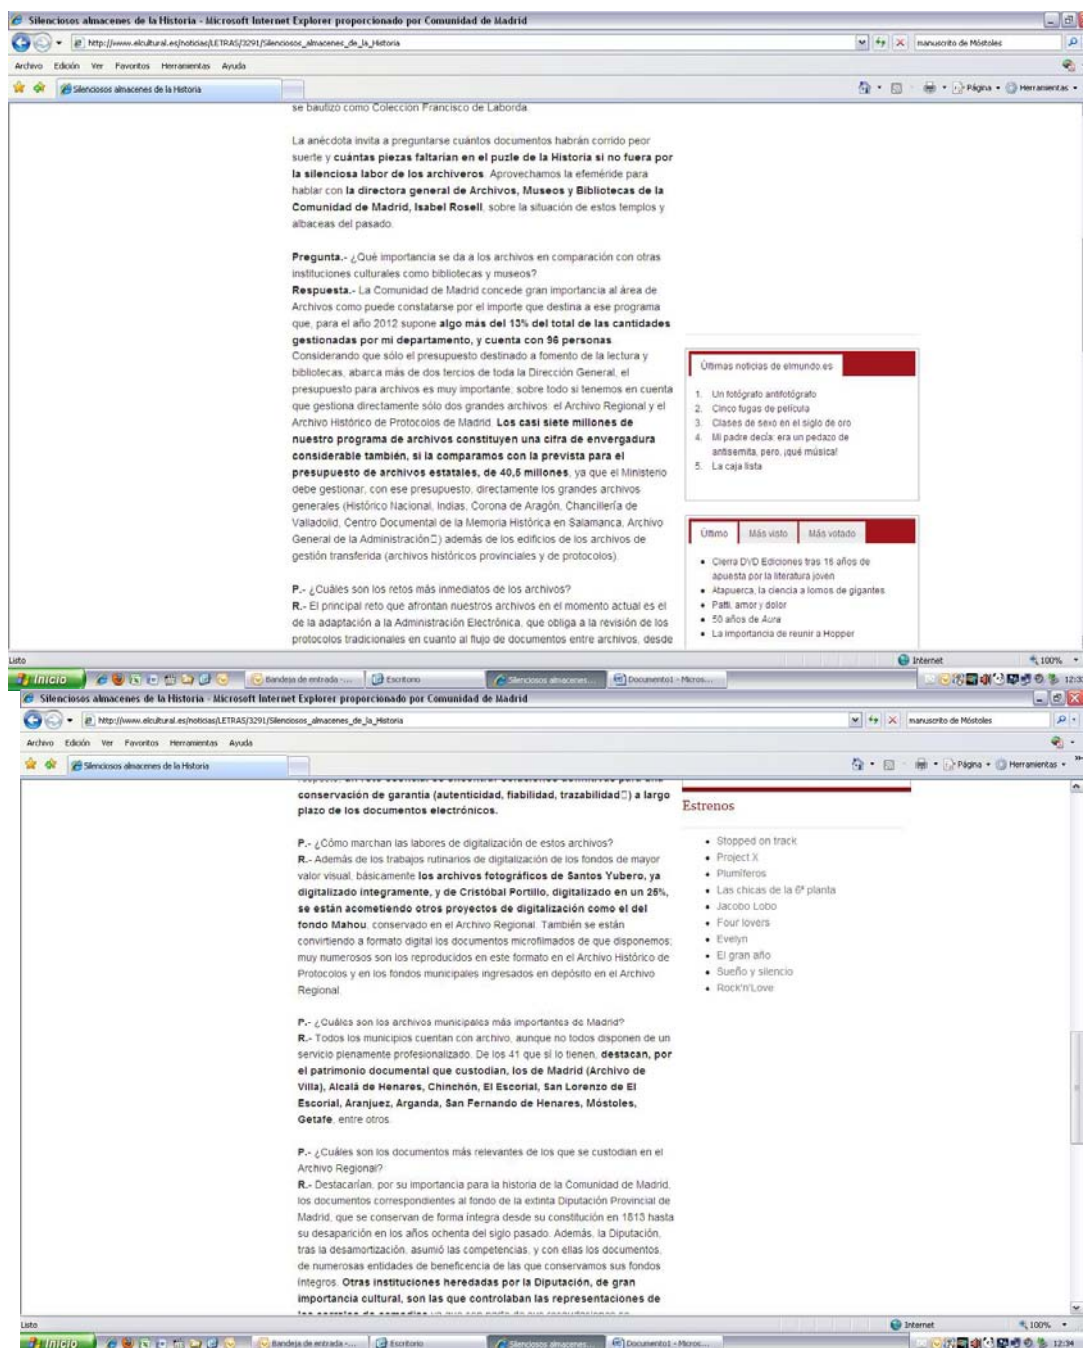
Silenciosos almacenes de la Historia - Microsoft Internet Explorer proporcionado por Comunidad de Madrid

http://www.elcultural.es/noticias/LETRAS/3291/Silenciosos_almacenes_de_la_Historia

manuscrito de Móstoles

Archivo Edición Ver Favoritos Herramientas Ayuda

Silenciosos almacenes de la Historia

Página Herramientas

se bautizó como Colección Francisco de Laborda.

La anécdota invita a preguntarse cuántos documentos habrán corrido peor suerte y cuántas piezas faltarían en el puzle de la Historia si no fuera por la silenciosa labor de los archiveros. Aprovechamos la efeméride para hablar con la directora general de Archivos, Museos y Bibliotecas de la Comunidad de Madrid, Isabel Rosell, sobre la situación de estos templos y albaceas del pasado.

Pregunta.- ¿Qué importancia se da a los archivos en comparación con otras instituciones culturales como bibliotecas y museos?
Respuesta.- La Comunidad de Madrid concede gran importancia al área de Archivos como puede constatarse por el importe que destina a ese programa que, para el año 2012 supone algo más del 13% del total de las cantidades gestionadas por mi departamento, y cuenta con 96 personas. Considerando que sólo el presupuesto destinado a fomento de la lectura y bibliotecas, abarca más de dos tercios de toda la Dirección General, el presupuesto para archivos es muy importante, sobre todo si tenemos en cuenta que gestiona directamente sólo dos grandes archivos: el Archivo Regional y el Archivo Histórico de Protocolos de Madrid. Los casi siete millones de nuestro programa de archivos constituyen una cifra de envergadura considerable también, si la comparamos con la prevista para el presupuesto de archivos estatales, de 40,5 millones, ya que el Ministerio debe gestionar, con ese presupuesto, directamente los grandes archivos generales (Histórico Nacional, Indias, Corona de Aragón, Chancillería de Valladolid, Centro Documental de la Memoria Histórica en Salamanca, Archivo General de la Administración) además de los edificios de los archivos de gestión transferida (archivos históricos provinciales y de protocolos).

P.- ¿Cuáles son los retos más inmediatos de los archivos?
R.- El principal reto que afrontan nuestros archivos en el momento actual es el de la adaptación a la Administración Electrónica, que obliga a la revisión de los protocolos tradicionales en cuanto al flujo de documentos entre archivos, desde

Últimas noticias de elmundo.es
1. Un fotógrafo antifotógrafo
2. Cinco fugas de película
3. Clases de sexo en el siglo de oro
4. Mi padre decía: era un pedazo de antisemita, pero, ¡qué música!
5. La caja lista

Último Más visto Más votado
• Cierra DVD Ediciones tras 15 años de apuesta por la literatura joven
• Atapuerca, la ciencia a lomos de gigantes
• Patti, amor y dolor
• 50 años de Aura
• La importancia de reunir a Hopper

Listo Internet 100%
Inicio Bandeja de entrada -... Escritorio Silenciosos almacenes... Documento1 - Micros...

Silenciosos almacenes de la Historia - Microsoft Internet Explorer proporcionado por Comunidad de Madrid

http://www.elcultural.es/noticias/LETRAS/3291/Silenciosos_almacenes_de_la_Historia

manuscrito de Móstoles

Archivo Edición Ver Favoritos Herramientas Ayuda

Silenciosos almacenes de la Historia

Página Herramientas

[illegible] conservación de garantía (autenticidad, fiabilidad, trazabilidad) a largo plazo de los documentos electrónicos.

P.- ¿Cómo marchan las labores de digitalización de estos archivos?
R.- Además de los trabajos rutinarios de digitalización de los fondos de mayor valor visual, básicamente los archivos fotográficos de Santos Yubero, ya digitalizado íntegramente, y de Cristóbal Portillo, digitalizado en un 25%, se están acometiendo otros proyectos de digitalización como el del fondo Mahou, conservado en el Archivo Regional. También se está convirtiendo a formato digital los documentos microfilmados de que disponemos; muy numerosos son los reproducidos en este formato en el Archivo Histórico de Protocolos y en los fondos municipales ingresados en depósito en el Archivo Regional.

P.- ¿Cuáles son los archivos municipales más importantes de Madrid?
R.- Todos los municipios cuentan con archivo, aunque no todos disponen de un servicio plenamente profesionalizado. De los 41 que sí lo tienen, destacan, por el patrimonio documental que custodian, los de Madrid (Archivo de Villa), Alcalá de Henares, Chinchón, El Escorial, San Lorenzo de El Escorial, Aranjuez, Arganda, San Fernando de Henares, Móstoles, Getafe, entre otros.

P.- ¿Cuáles son los documentos más relevantes de los que se custodian en el Archivo Regional?
R.- Destacarían, por su importancia para la historia de la Comunidad de Madrid, los documentos correspondientes al fondo de la extinta Diputación Provincial de Madrid, que se conservan de forma íntegra desde su constitución en 1813 hasta su desaparición en los años ochenta del siglo pasado. Además, la Diputación, tras la desamortización, asumió las competencias, y con ellas los documentos, de numerosas entidades de beneficencia de las que conservamos sus fondos íntegros. Otras instituciones heredadas por la Diputación, de gran importancia cultural, son las que controlaban las representaciones de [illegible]

Estrenos
• Stopped on track
• Project X
• Plumíferos
• Las chicas de la 6ª planta
• Jacobo Lobo
• Four lovers
• Evelyn
• El gran año
• Sueño y silencio
• Rock'n'Love

Listo Internet 100%
Inicio Bandeja de entrada -... Escritorio Silenciosos almacenes... Documento1 - Micros... 12:34